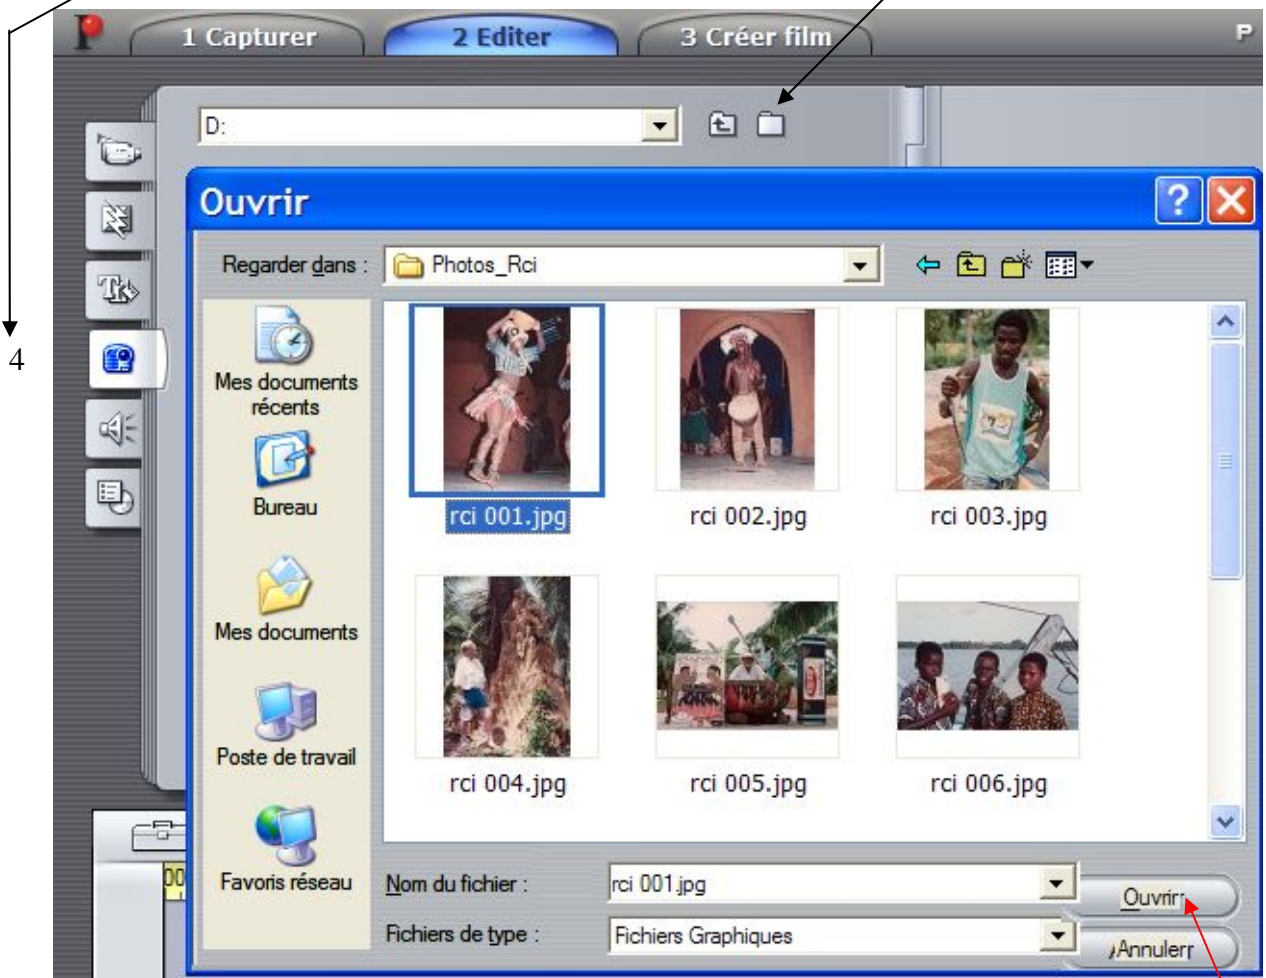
1 Capturer
2 Editer
3 Créer film
P
D:
4
Ouvrir
?
Regarder dans : Photos_Rci
Mes documents récents
Bureau
Mes documents
Poste de travail
Favoris réseau
rci 001.jpg
rci 002.jpg
rci 003.jpg
rci 004.jpg
rci 005.jpg
rci 006.jpg
Nom du fichier : rci 001.jpg
Fichiers de type : Fichiers Graphiques
Ouvrir
Annuler